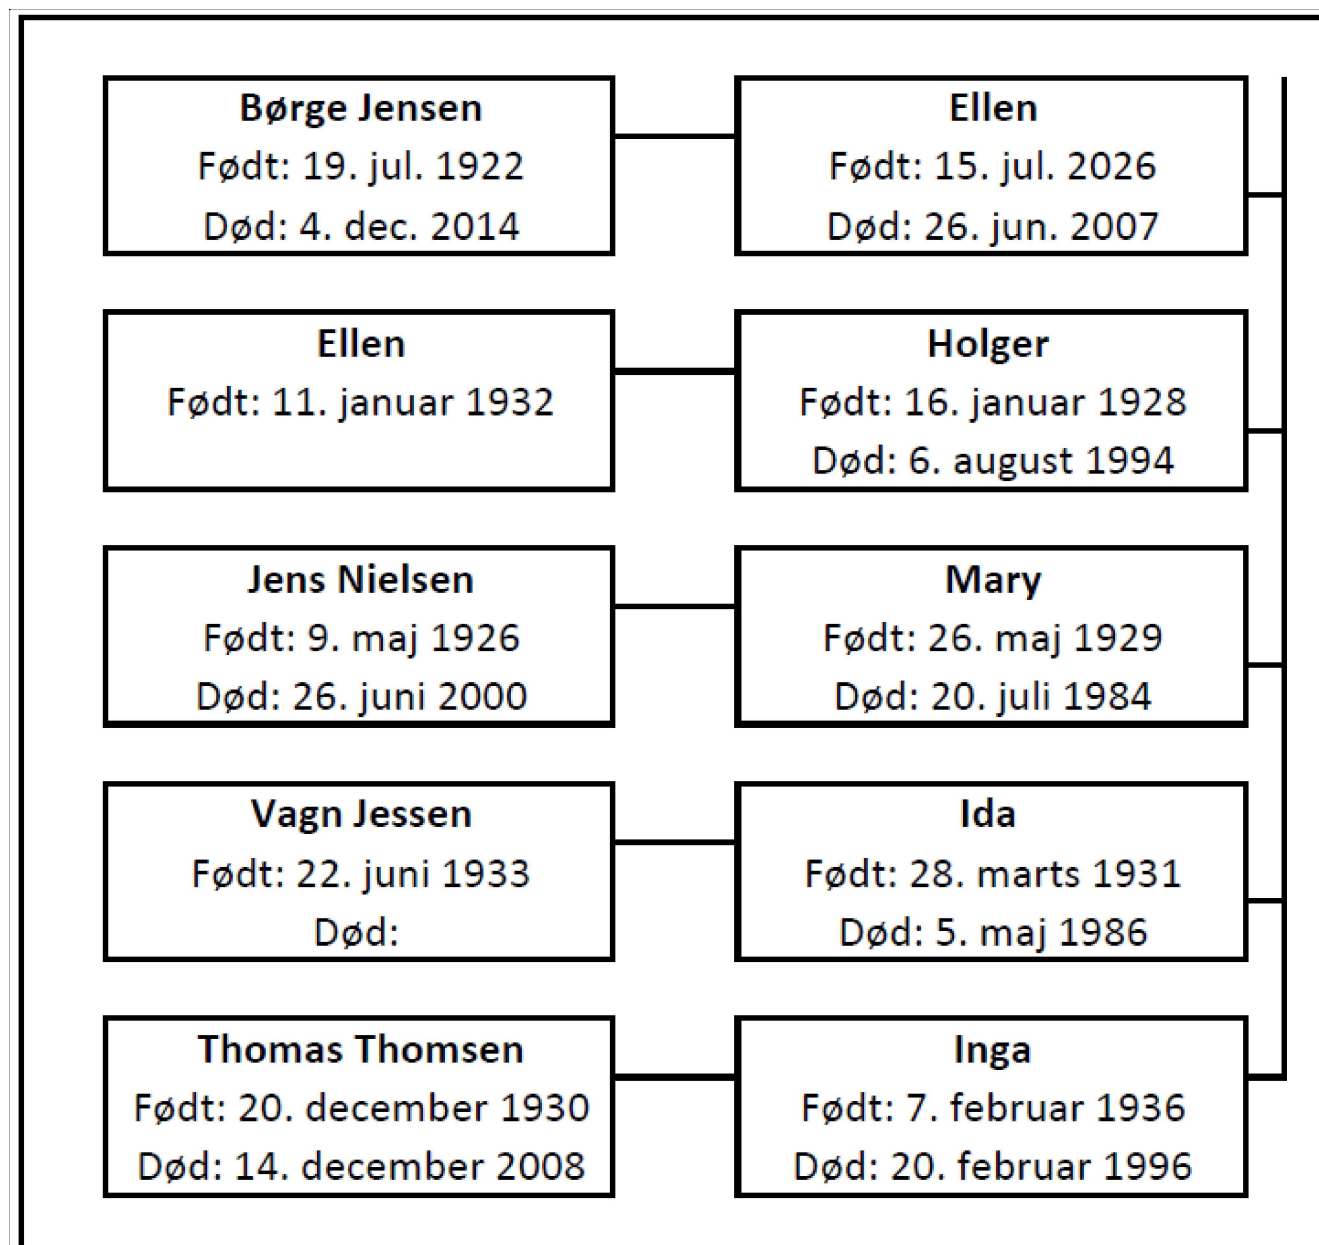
**Børge Jensen**
Født: 19. jul. 1922
Død: 4. dec. 2014

**Ellen**
Født: 15. jul. 2026
Død: 26. jun. 2007

**Ellen**
Født: 11. januar 1932

**Holger**
Født: 16. januar 1928
Død: 6. august 1994

**Jens Nielsen**
Født: 9. maj 1926
Død: 26. juni 2000

**Mary**
Født: 26. maj 1929
Død: 20. juli 1984

**Vagn Jessen**
Født: 22. juni 1933
Død:

**Ida**
Født: 28. marts 1931
Død: 5. maj 1986

**Thomas Thomsen**
Født: 20. december 1930
Død: 14. december 2008

**Inga**
Født: 7. februar 1936
Død: 20. februar 1996